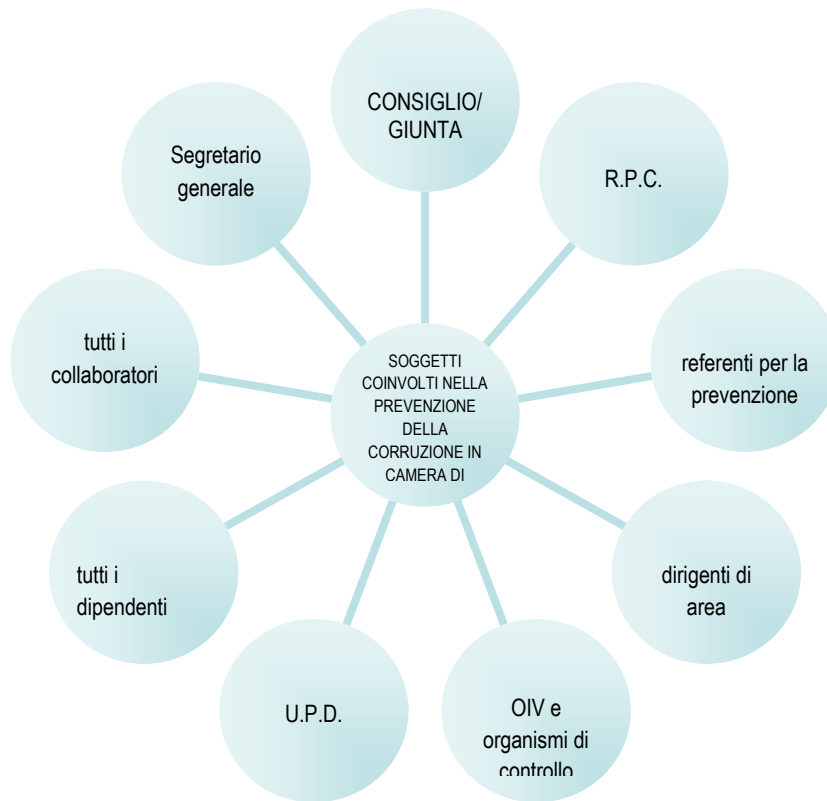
SOGGETTI COINVOLTI NELLA PREVENZIONE DELLA CORRUZIONE IN CAMERA DI

CONSIGLIO/ GIUNTA

R.P.C.

referenti per la prevenzione

dirigenti di area

OIV e organismi di controllo

U.P.D.

tutti i dipendenti

tutti i collaboratori

Segretario generale